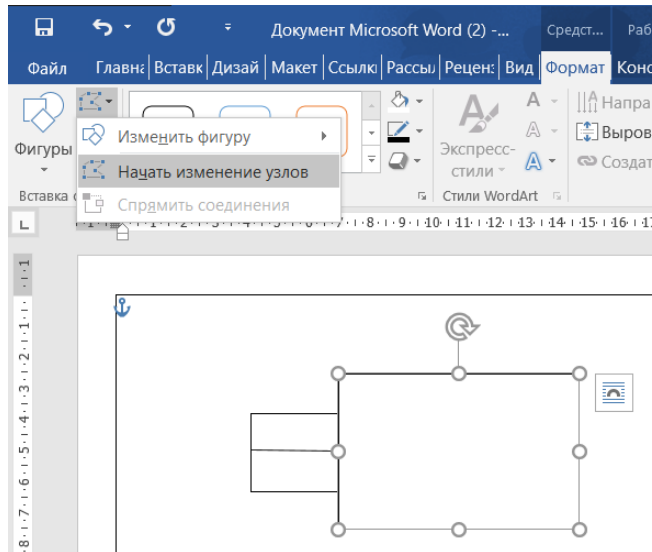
Документ Microsoft Word (2) -...
Средст...
Раб

Файл
Главна
Вставк
Дизай
Макет
Ссылк
Рассы
Рецен
Вид
Формат
Конс

Фигуры
Вставка ф

Изменить фигуру
Начать изменение узлов
Спрямить соединения

Экспресс-стили
Стили WordArt

Напра
Выров
Создат

1 · 2 · 3 · 4 · 5 · 6 · 7 · 8 · 9 · 10 · 11 · 12 · 13 · 14 · 15 · 16 · 1

1 · 1 · 2 · 3 · 4 · 5 · 6 · 7 · 8